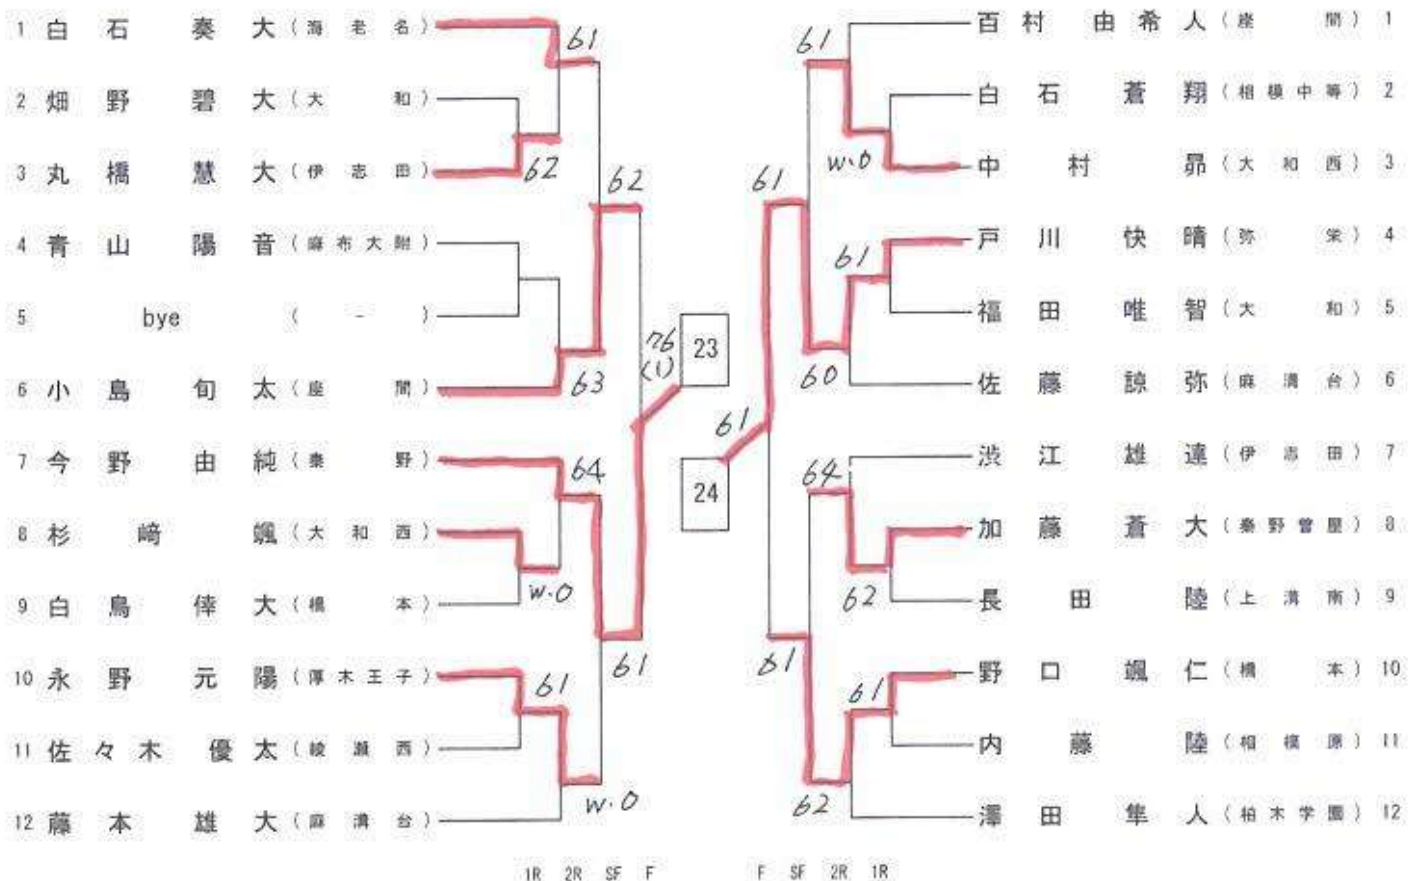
1 白石 奏大（海老名）
2 畑野 碧大（大和）
3 丸橋 慧大（伊志田）
4 青山 陽音（麻布大附）
5 bye（ - ）
6 小島 旬太（座間）
7 今野 由純（秦野）
8 杉崎 颯（大和西）
9 白鳥 倖大（橋本）
10 永野 元陽（厚木王子）
11 佐々木 優太（綾瀬西）
12 藤本 雄大（麻溝台）

百村 由希人（座間） 1
白石 蒼翔（相模中等） 2
中村 昴（大和西） 3
戸川 快晴（弥栄） 4
福田 唯智（大和） 5
佐藤 諒弥（麻溝台） 6
渋江 雄達（伊志田） 7
加藤 蒼大（秦野曽屋） 8
長田 陸（上溝南） 9
野口 颯仁（橋本） 10
内藤 陸（相模原） 11
澤田 隼人（柏木学園） 12

61
62
62
63
64
w.o
61
w.o
61
76 (1)
23
24
61
61
w.o
61
61
60
64
62
61
61
62

1R 2R SF F F SF 2R 1R